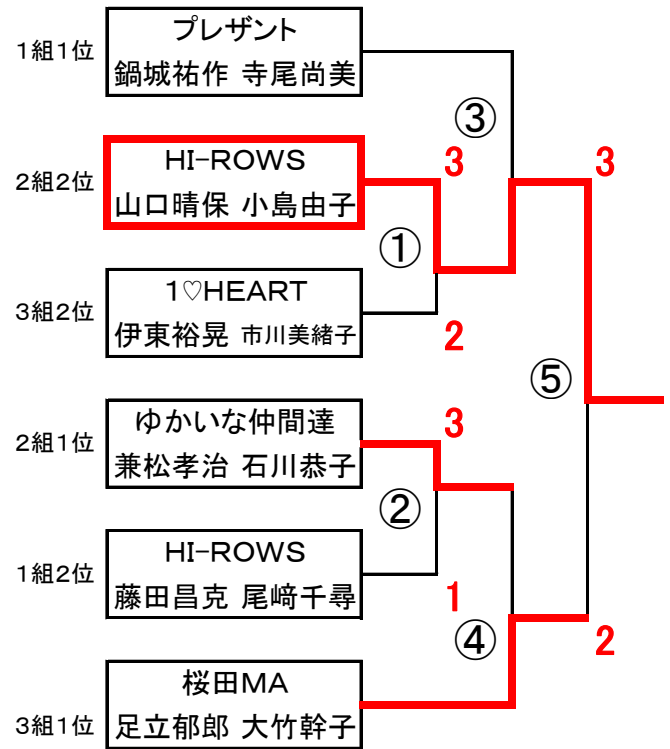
1組1位
プレザント
鍋城祐作 寺尾尚美

2組2位
HI-ROWS
山口晴保 小島由子

3組2位
1♡HEART
伊東裕晃 市川美緒子

2組1位
ゆかいな仲間達
兼松孝治 石川恭子

1組2位
HI-ROWS
藤田昌克 尾﨑千尋

3組1位
桜田MA
足立郁郎 大竹幹子

③
3
①
2
3
②
1
④
3
⑤
2